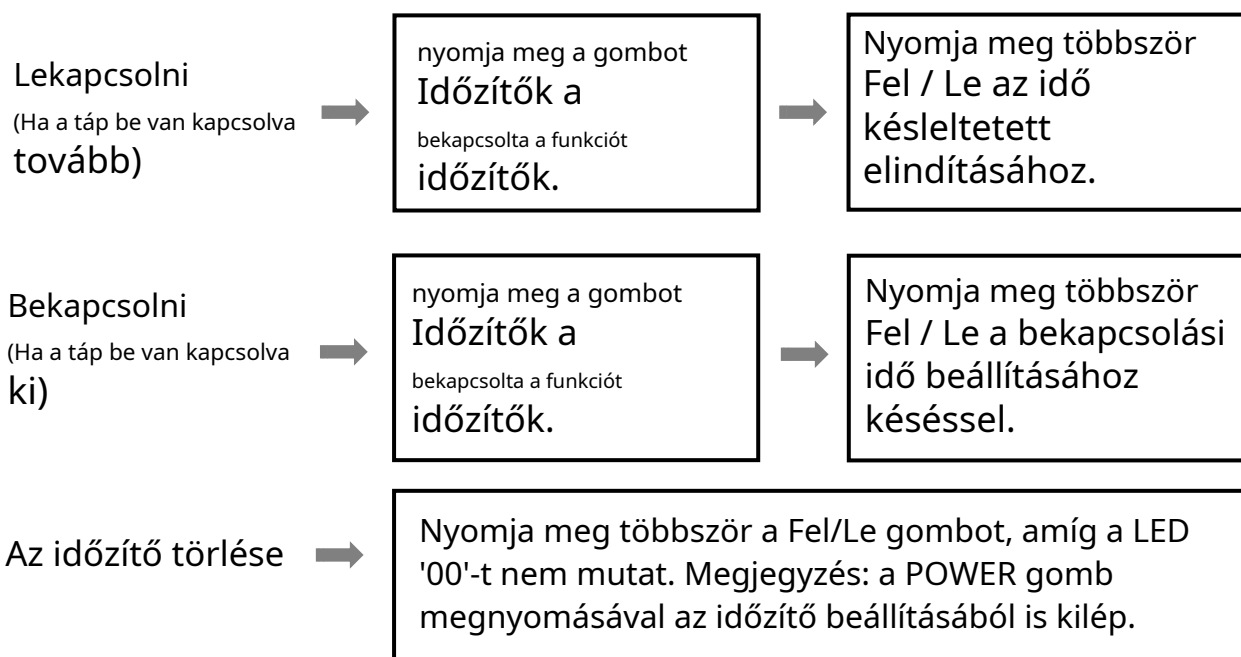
Lekapcsolni
(Ha a táp be van kapcsolva tovább)

nyomja meg a gombot
Időzítők a
bekapcsolta a funkciót
időzítők.

Nyomja meg többször Fel / Le az idő késleltetett elindításához.

Bekapcsolni
(Ha a táp be van kapcsolva ki)

nyomja meg a gombot
Időzítők a
bekapcsolta a funkciót
időzítők.

Nyomja meg többször Fel / Le a bekapcsolási idő beállításához késéssel.

Az időzítő törlése

Nyomja meg többször a Fel/Le gombot, amíg a LED '00'-t nem mutat. Megjegyzés: a POWER gomb megnyomásával az időzítő beállításából is kilép.